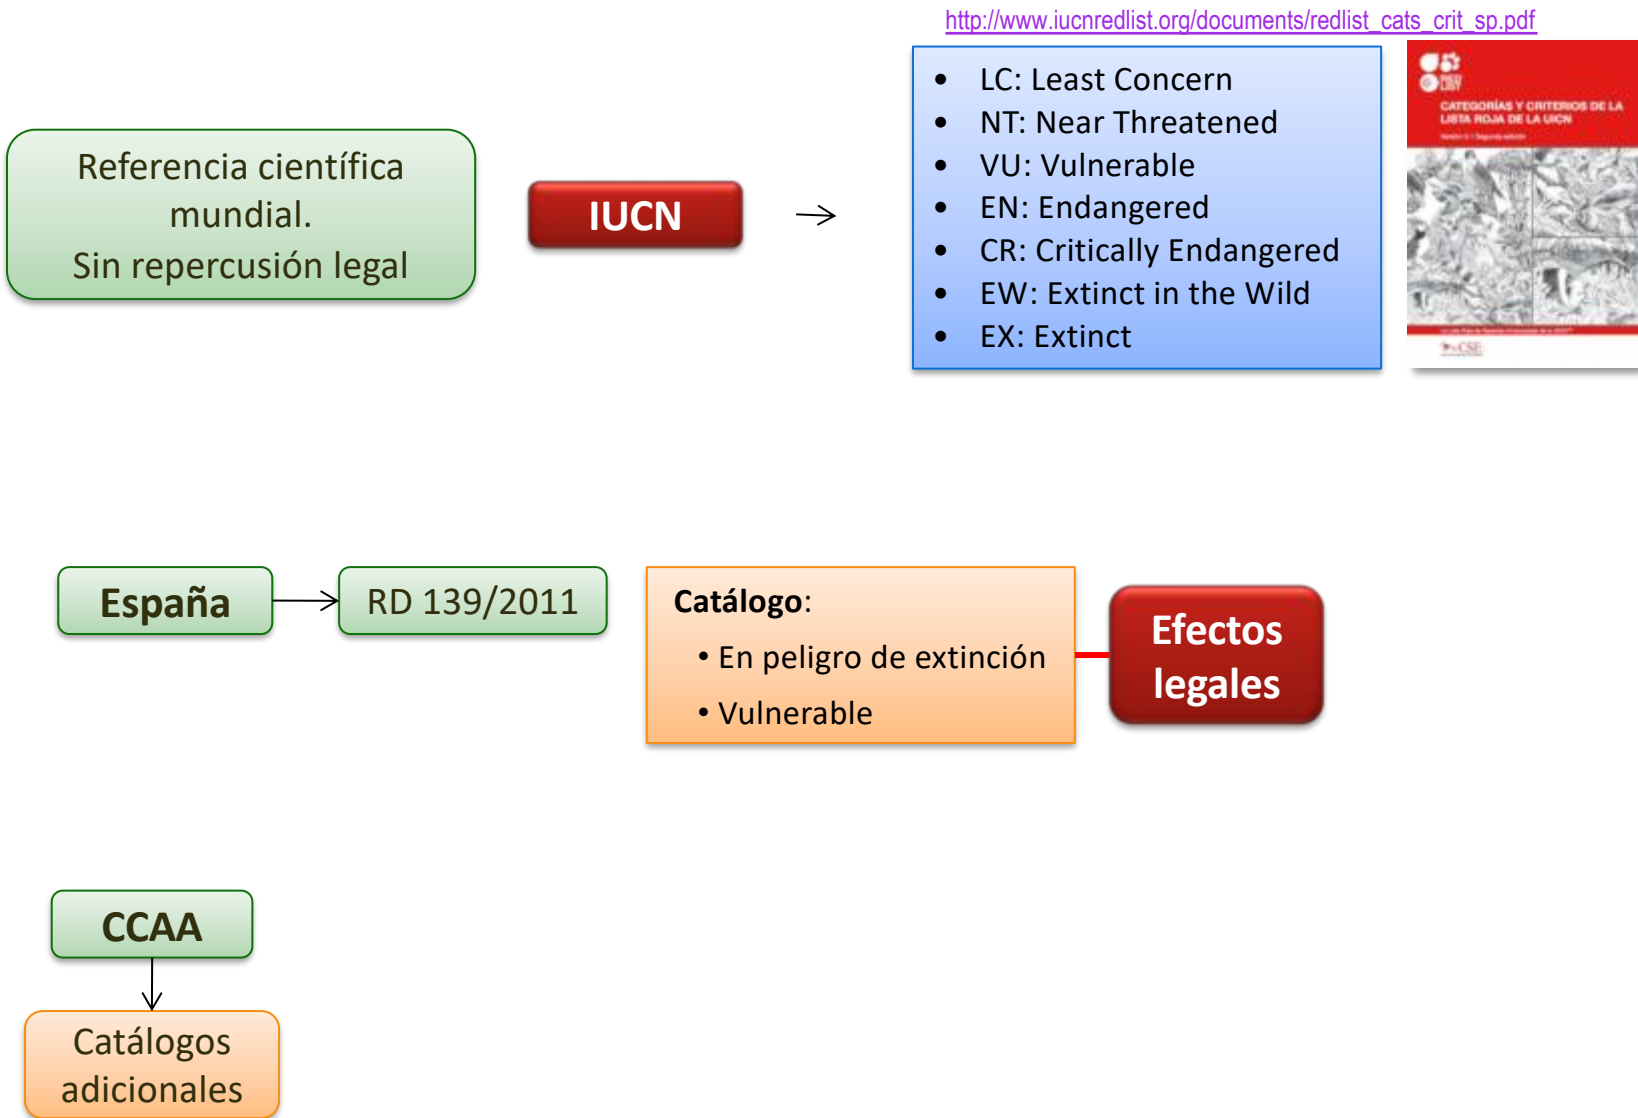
http://www.iucnredlist.org/documents/redlist_cats_crit_sp.pdf

Referencia científica mundial.
Sin repercusión legal

IUCN

- LC: Least Concern
- NT: Near Threatened
- VU: Vulnerable
- EN: Endangered
- CR: Critically Endangered
- EW: Extinct in the Wild
- EX: Extinct

CATEGORÍAS Y CRITERIOS DE LA LISTA ROJA DE LA UICN

España

RD 139/2011

Catálogo:
• En peligro de extinción
• Vulnerable

Efectos legales

CCAA

Catálogos adicionales